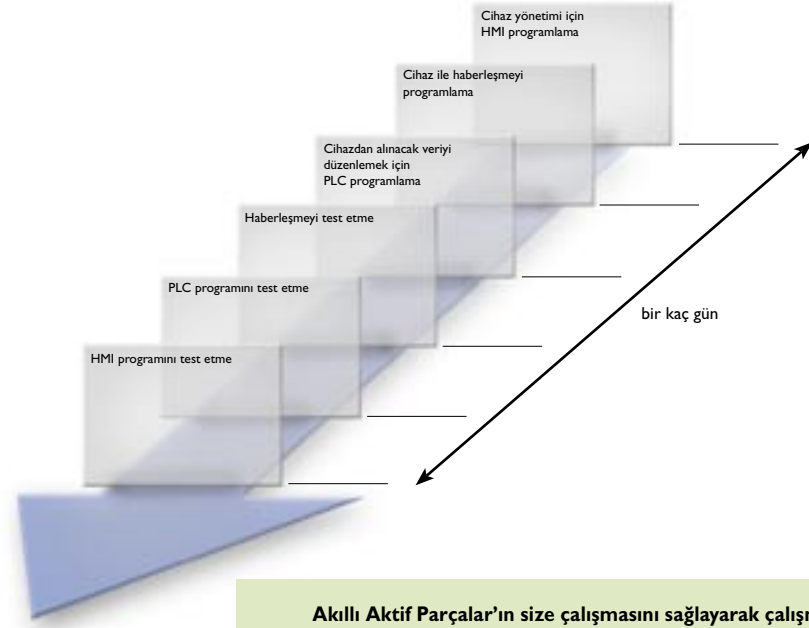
Cihaz yönetimi için HMI programlama

Cihaz ile haberleşmeyi programlama

Cihazdan alınacak veriyi düzenlemek için PLC programlama

Haberleşmeyi test etme

PLC programını test etme

HMI programını test etme

bir kaç gün

Akıllı Aktif Parçalar'ın size çalışmasını sağlayarak çalış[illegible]